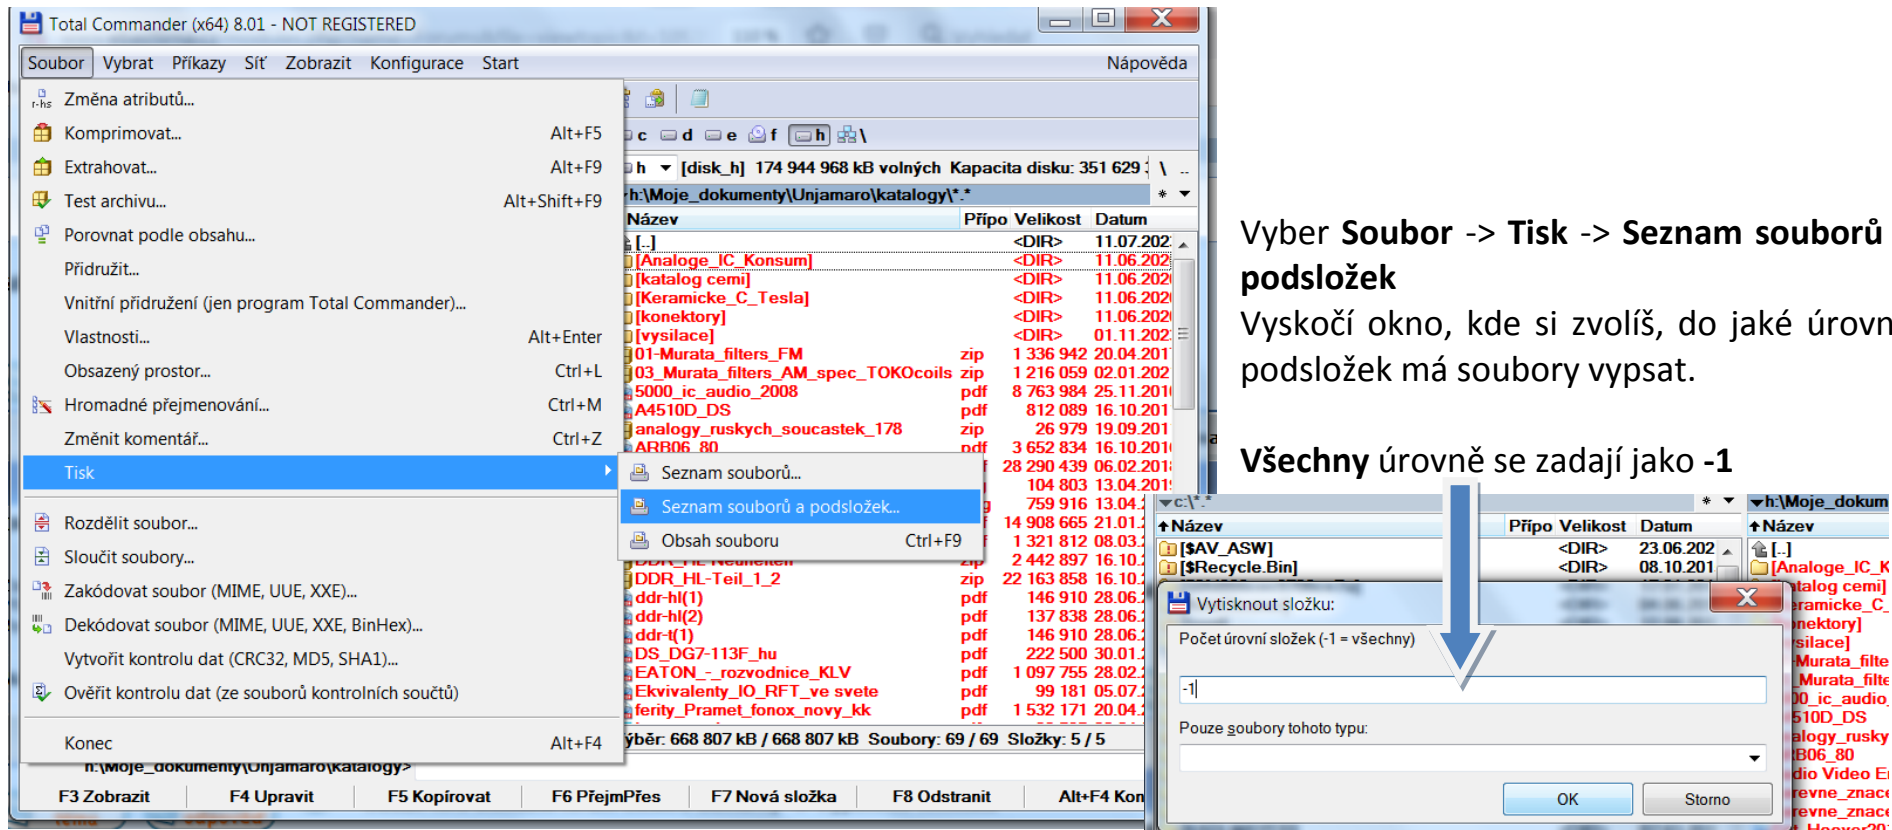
Total Commander (x64) 8.01 - NOT REGISTERED

Soubor Vybrat Příkazy Síť Zobrazit Konfigurace Start Nápověda

Změna atributů...
Komprimovat... Alt+F5
Extrahovat... Alt+F9
Test archivu... Alt+Shift+F9
Porovnat podle obsahu...
Přidružit...
Vnitřní přidružení (jen program Total Commander)...
Vlastnosti... Alt+Enter
Obsazený prostor... Ctrl+L
Hromadné přejmenování... Ctrl+M
Změnit komentář... Ctrl+Z
Tisk
Rozdělit soubor...
Sloučit soubory...
Zakódovat soubor (MIME, UUE, XXE)...
Dekódovat soubor (MIME, UUE, XXE, BinHex)...
Vytvořit kontrolu dat (CRC32, MD5, SHA1)...
Ověřit kontrolu dat (ze souborů kontrolních součtů)
Konec Alt+F4

Seznam souborů...
Seznam souborů a podsložek...
Obsah souboru Ctrl+F9

c d e f h \
h [disk_h] 174 944 968 kB volných Kapacita disku: 351 629
h:\Moje_dokumenty\Unjamaro\katalogy\*.*

| Název | Přípo | Velikost | Datum |
|---|---|---|---|
| [..] | | <DIR> | 11.07.202 |
| [Analoge_IC_Konsum] | | <DIR> | 11.06.202 |
| [katalog cemi] | | <DIR> | 11.06.202 |
| [Keramicke_C_Tesla] | | <DIR> | 11.06.202 |
| [konektory] | | <DIR> | 11.06.202 |
| [vysilace] | | <DIR> | 01.11.202 |
| 01-Murata_filters_FM | zip | 1 336 942 | 20.04.201 |
| 03_Murata_filters_AM_spec_TOKOcoils | zip | 1 216 059 | 02.01.202 |
| 5000_ic_audio_2008 | pdf | 8 763 984 | 25.11.201 |
| A4510D_DS | pdf | 812 089 | 16.10.201 |
| analogy_ruskych_soucastek_178 | zip | 26 979 | 19.09.201 |
| ARB06_80 | pdf | 3 652 834 | 16.10.201 |
| | | 28 290 439 | 06.02.201 |
| | | 104 803 | 13.04.201 |
| | | 759 916 | 13.04. |
| | | 14 908 665 | 21.01. |
| | | 1 321 812 | 08.03. |
| | | 2 442 897 | 16.10. |
| DDR_HL-Teil_1_2 | zip | 22 163 858 | 16.10. |
| ddr-hl(1) | pdf | 146 910 | 28.06. |
| ddr-hl(2) | pdf | 137 838 | 28.06. |
| ddr-t(1) | pdf | 146 910 | 28.06. |
| DS_DG7-113F_hu | pdf | 222 500 | 30.01. |
| EATON_-_rozvodnice_KLV | pdf | 1 097 755 | 28.02. |
| Ekvivalenty_IO_RFT_ve svete | pdf | 99 181 | 05.07. |
| ferity_Pramet_fonox_novy_kk | pdf | 1 532 171 | 20.04. |

ýběr: 668 807 kB / 668 807 kB Soubory: 69 / 69 Složky: 5 / 5
h:\Moje_dokumenty\Unjamaro\katalogy>

F3 Zobrazit F4 Upravit F5 Kopírovat F6 PřejmPřes F7 Nová složka F8 Odstranit Alt+F4 Kon

Vyber **Soubor** -> **Tisk** -> **Seznam souborů podsložek**
Vyskočí okno, kde si zvolíš, do jaké úrovn podsložek má soubory vypsat.

**Všechny** úrovně se zadají jako **-1**

c:\*.* h:\Moje_dokum
Název Přípo Velikost Datum Název
[$AV_ASW] <DIR> 23.06.202 [..]
[$Recycle.Bin] <DIR> 08.10.201 [Analoge_IC_K

Vytisknout složku:
Počet úrovní složek (-1 = všechny)
-1
Pouze soubory tohoto typu:
OK Storno

atalog cemi]
eramicke_C_
onektory]
silace]
Murata_filte
Murata_filte
0_ic_audio
510D_DS
alogy_rusky
B06_80
dio Video E
revne_znac
revne_znac